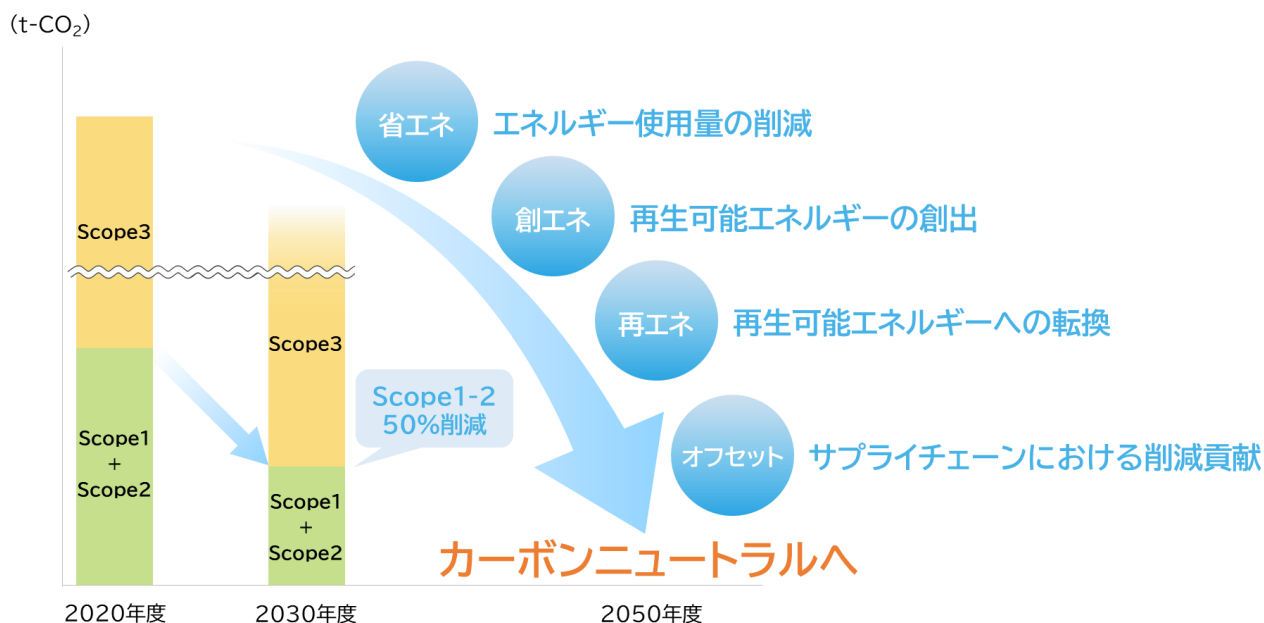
(t-$CO_2$)

Scope3

Scope1
+
Scope2

Scope3

Scope1
+
Scope2

Scope1-2
50%削減

省エネ エネルギー使用量の削減

創エネ 再生可能エネルギーの創出

再エネ 再生可能エネルギーへの転換

オフセット サプライチェーンにおける削減貢献

カーボンニュートラルへ

2020年度 2030年度 2050年度